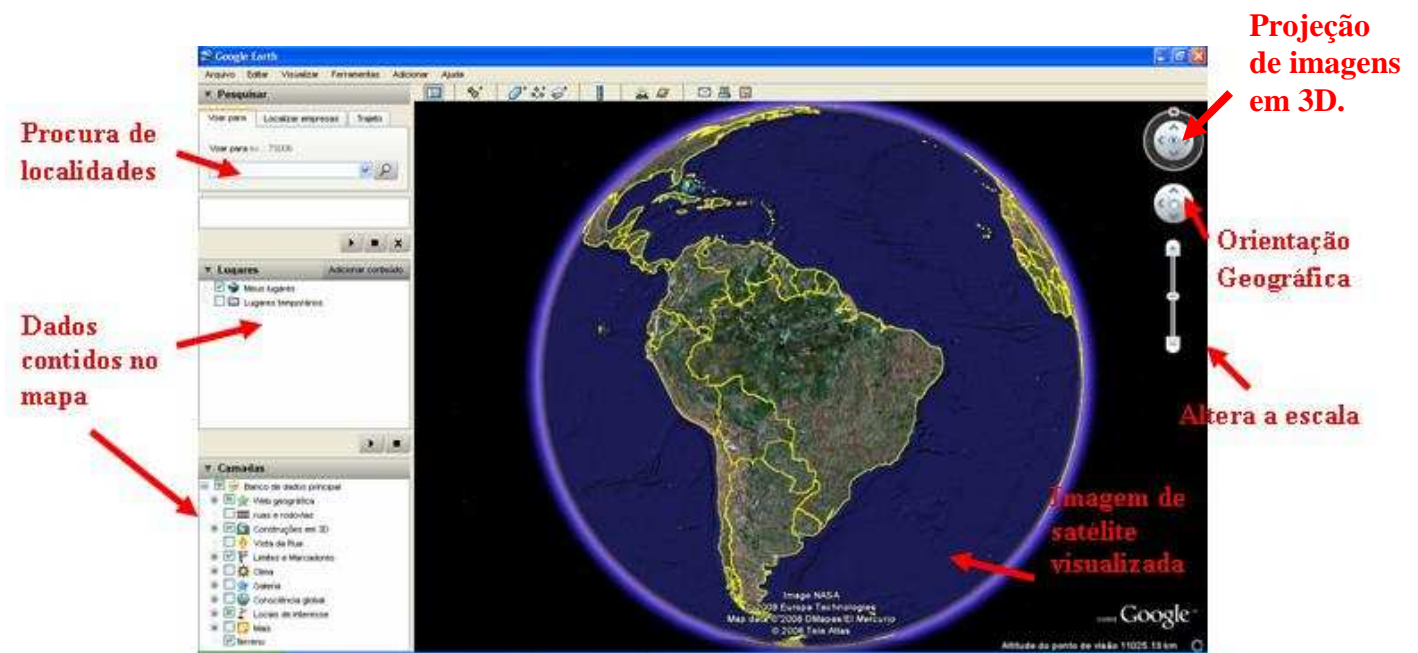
Google Earth

Arquivo Editar Visualizar Ferramentas Adicionar Ajuda

Pesquisar

Voar para | Localizar empresas | Trajeto

Voar para ex.: 75006

Lugares Adicionar conteúdo

Meus lugares

Lugares temporários

Camadas

Banco de dados principal

Web geográfica

ruas e rodovias

Construções em 3D

Vista da Rua

Limites e Marcadores

Clima

Galeria

Consciência global

Locais de interesse

Mais

Terreno

Procura de localidades

Dados contidos no mapa

Projeção de imagens em 3D.

Orientação Geográfica

Altera a escala

Imagem de satélite visualizada

Image NASA
© 2008 Europa Technologies
Map data © 2008 DMapas/El Mercurio
© 2008 Tele Atlas

Google

Altitude do ponto de visão 11025.13 km